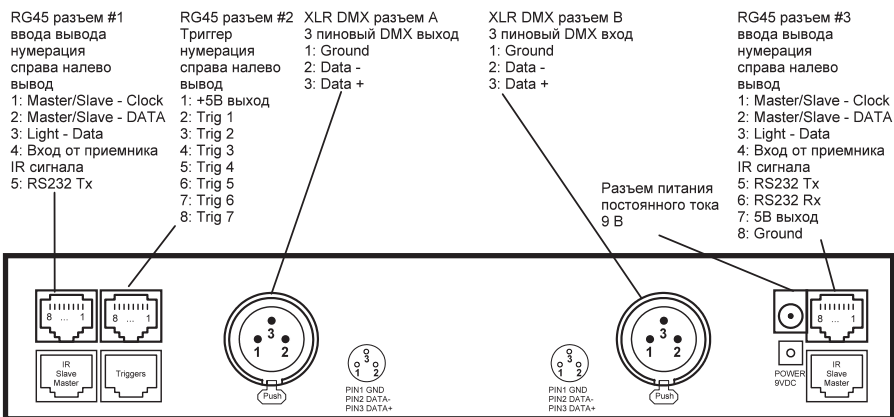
RG45 разъем #1
ввода вывода
нумерация
справа налево
вывод
1: Master/Slave - Clock
2: Master/Slave - DATA
3: Light - Data
4: Вход от приемника IR сигнала
5: RS232 Tx

RG45 разъем #2
Триггер
нумерация
справа налево
вывод
1: +5В выход
2: Trig 1
3: Trig 2
4: Trig 3
5: Trig 4
6: Trig 5
7: Trig 6
8: Trig 7

XLR DMX разъем A
3 пиновый DMX выход
1: Ground
2: Data -
3: Data +

XLR DMX разъем B
3 пиновый DMX вход
1: Ground
2: Data -
3: Data +

RG45 разъем #3
ввода вывода
нумерация
справа налево
вывод
1: Master/Slave - Clock
2: Master/Slave - DATA
3: Light - Data
4: Вход от приемника IR сигнала
5: RS232 Tx
6: RS232 Rx
7: 5В выход
8: Ground

Разъем питания
постоянного тока
9 В

8 ... 1
8 ... 1
IR Slave Master
Triggers
3
1 2
Push
3
1 2
PIN1 GND
PIN2 DATA-
PIN3 DATA+
3
1 2
PIN1 GND
PIN2 DATA-
PIN3 DATA+
3
1 2
Push
POWER
9VDC
8 ... 1
IR Slave Master